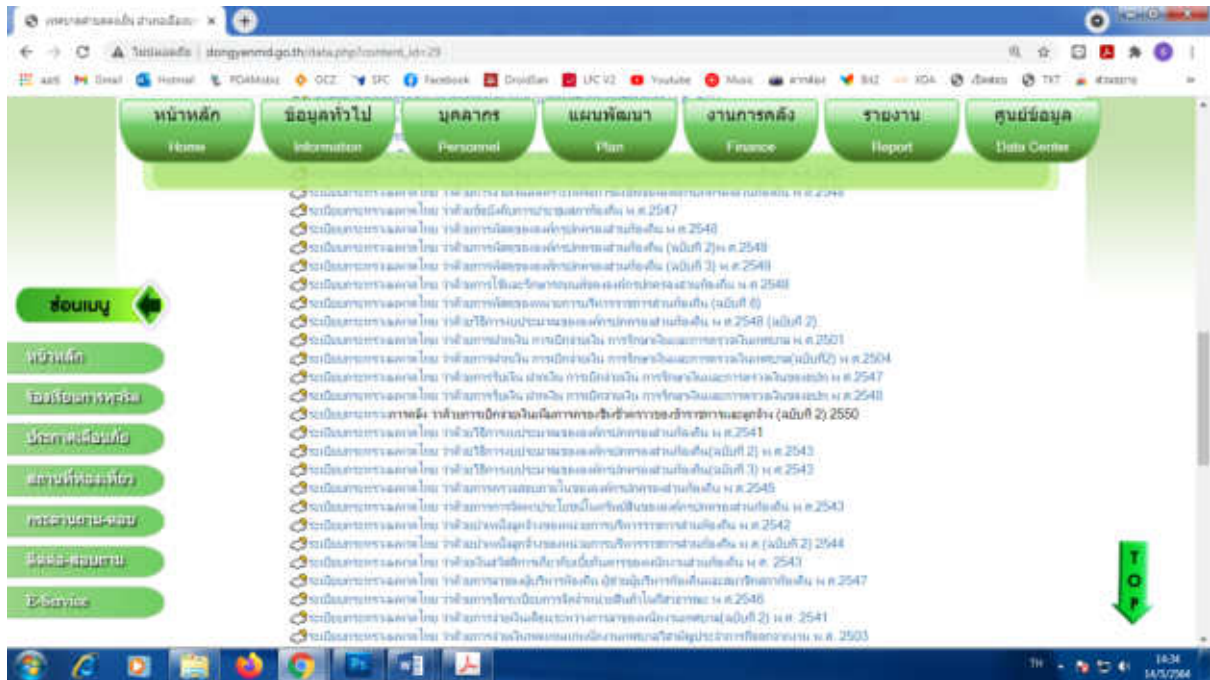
เทศบาลตำบลดงเย็น อำเภอเมือง ×

ไม่ปลอดภัย | dongyenmd.go.th/data.php?content_id=29

แอป Gmail Hotmail PDAMobiz OCZ IFC Facebook DroidSans LFC V2 YouTube Music ตาต้อย BIZ XDA เว็บต่อ TXT ส่วนตัว

หน้าหลัก Home
ข้อมูลทั่วไป Information
บุคลากร Personnel
แผนพัฒนา Plan
งานการคลัง Finance
รายงาน Report
ศูนย์ข้อมูล Data Center

ซ่อนเมนู

หน้าหลัก
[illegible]
ประกาศ-เชื้อเชิญ
สถานที่ท่องเที่ยว
กระดานถาม-ตอบ
ติดต่อ-สอบถาม
E-Service

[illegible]
ระเบียบกระทรวงมหาดไทย ว่าด้วยข้อบังคับการประชุมสภาท้องถิ่น พ.ศ.2547
ระเบียบกระทรวงมหาดไทย ว่าด้วยการพัสดุขององค์กรปกครองส่วนท้องถิ่น พ.ศ.2548
ระเบียบกระทรวงมหาดไทย ว่าด้วยการพัสดุขององค์กรปกครองส่วนท้องถิ่น (ฉบับที่ 2) พ.ศ.2549
ระเบียบกระทรวงมหาดไทย ว่าด้วยการพัสดุขององค์กรปกครองส่วนท้องถิ่น (ฉบับที่ 3) พ.ศ.2549
ระเบียบกระทรวงมหาดไทย ว่าด้วยการใช้และรักษาทรัพย์สินขององค์กรปกครองส่วนท้องถิ่น พ.ศ.2548
ระเบียบกระทรวงมหาดไทย ว่าด้วยการพัสดุของหน่วยการบริหารราชการส่วนท้องถิ่น (ฉบับที่ 6)
ระเบียบกระทรวงมหาดไทย ว่าด้วยวิธีการงบประมาณขององค์กรปกครองส่วนท้องถิ่น พ.ศ.2548 (ฉบับที่ 2)
ระเบียบกระทรวงมหาดไทย ว่าด้วยการจ่ายเงิน การเบิกจ่ายเงิน การรักษาเงินและการตรวจเงินเทศบาล พ.ศ.2501
ระเบียบกระทรวงมหาดไทย ว่าด้วยการจ่ายเงิน การเบิกจ่ายเงิน การรักษาเงินและการตรวจเงินเทศบาล(ฉบับที่2) พ.ศ.2504
ระเบียบกระทรวงมหาดไทย ว่าด้วยการรับเงิน เบิกเงิน การเบิกจ่ายเงิน การรักษาเงินและการตรวจเงินของอปท. พ.ศ.2547
ระเบียบกระทรวงมหาดไทย ว่าด้วยการรับเงิน เบิกเงิน การเบิกจ่ายเงิน การรักษาเงินและการตรวจเงินของอปท. พ.ศ.2548
ระเบียบกระทรวงการคลัง ว่าด้วยการเบิกจ่ายเงินเพื่อการรักษาพยาบาลของข้าราชการและลูกจ้าง (ฉบับที่ 2) 2550
ระเบียบกระทรวงมหาดไทย ว่าด้วยวิธีการงบประมาณขององค์กรปกครองส่วนท้องถิ่น พ.ศ.2541
ระเบียบกระทรวงมหาดไทย ว่าด้วยวิธีการงบประมาณขององค์กรปกครองส่วนท้องถิ่น(ฉบับที่ 2) พ.ศ.2543
ระเบียบกระทรวงมหาดไทย ว่าด้วยวิธีการงบประมาณขององค์กรปกครองส่วนท้องถิ่น(ฉบับที่ 3) พ.ศ.2543
ระเบียบกระทรวงมหาดไทย ว่าด้วยการตรวจสอบภายในขององค์กรปกครองส่วนท้องถิ่น พ.ศ.2545
ระเบียบกระทรวงมหาดไทย ว่าด้วยการจัดหาประโยชน์ในทรัพย์สินขององค์กรปกครองส่วนท้องถิ่น พ.ศ.2543
ระเบียบกระทรวงมหาดไทย ว่าด้วยพนักงานจ้างของหน่วยการบริหารราชการส่วนท้องถิ่น พ.ศ.2542
ระเบียบกระทรวงมหาดไทย ว่าด้วยพนักงานจ้างของหน่วยการบริหารราชการส่วนท้องถิ่น พ.ศ.(ฉบับที่ 2) 2544
ระเบียบกระทรวงมหาดไทย ว่าด้วย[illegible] พ.ศ. 2543
ระเบียบกระทรวงมหาดไทย ว่าด้วย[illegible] พ.ศ.2547
ระเบียบกระทรวงมหาดไทย ว่าด้วย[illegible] พ.ศ.2546
ระเบียบกระทรวงมหาดไทย ว่าด้วย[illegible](ฉบับที่ 2) พ.ศ. 2541
ระเบียบกระทรวงมหาดไทย ว่าด้วย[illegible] พ.ศ. 2503

T O P

TH 14:34 14/5/2564